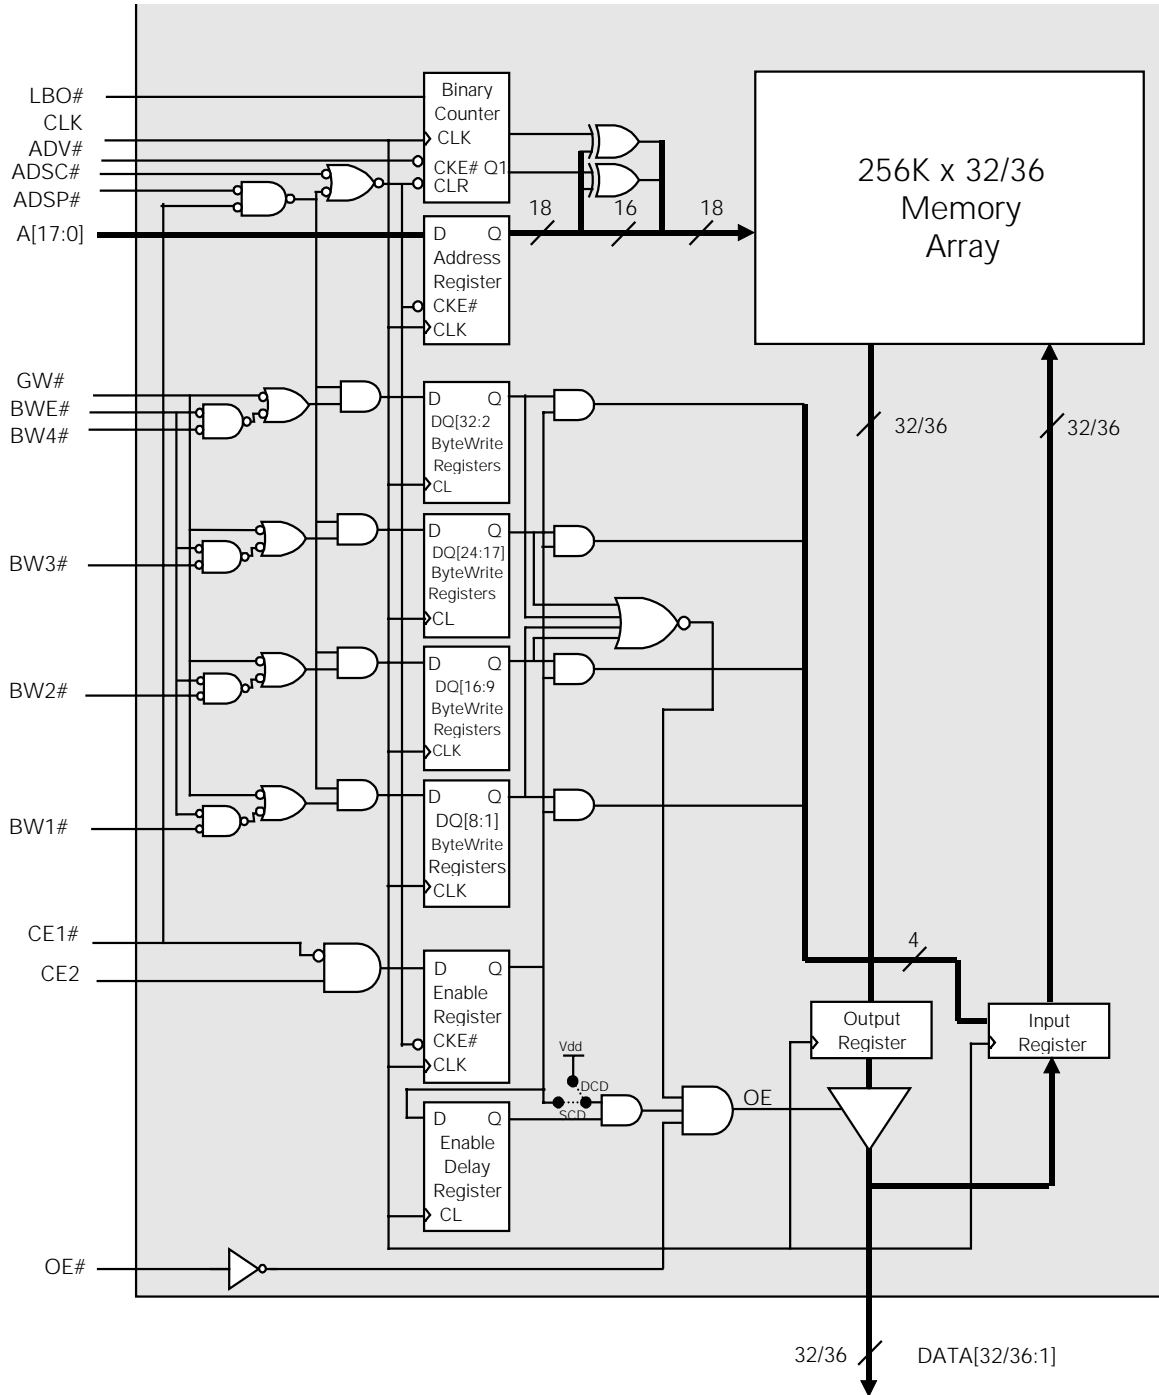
LBO#
CLK
ADV#
ADSC#
ADSP#
A[17:0]

Binary Counter
CLK
CKE# Q1
CLR

18
16
18

256K x 32/36 Memory Array

D Q
Address Register
CKE#
CLK

GW#
BWE#
BW4#

D Q
DQ[32:2
ByteWrite Registers
CL

32/36
32/36

BW3#

D Q
DQ[24:17]
ByteWrite
Registers
CL

BW2#

D Q
DQ[16:9
ByteWrite Registers
CLK

BW1#

D Q
DQ[8:1]
ByteWrite Registers
CLK

CE1#
CE2

D Q
Enable Register
CKE#
CLK

4

Output Register

Input Register

Vdd
DCD
SCD

OE

D Q
Enable Delay Register
CL

OE#

32/36
DATA[32/36:1]